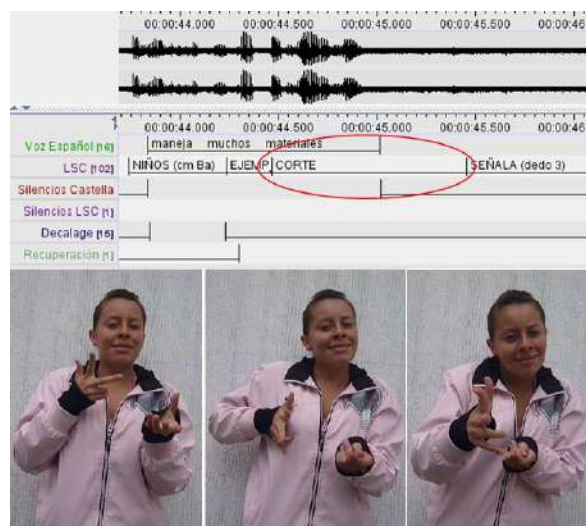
00:00:44.000 00:00:44.500 00:00:45.000 00:00:45.500 00:00:46

00:00:44.000 00:00:44.500 00:00:45.000 00:00:45.500 00:00:46

Voz Español [16] maneja muchos materiales
LSC [102] NIÑOS (cm Ba) EJEMP CORTE SEÑALA (dedo 3)
Silencios Castella
Silencios LSC [1]
Decalage [15]
Recuperación [1]